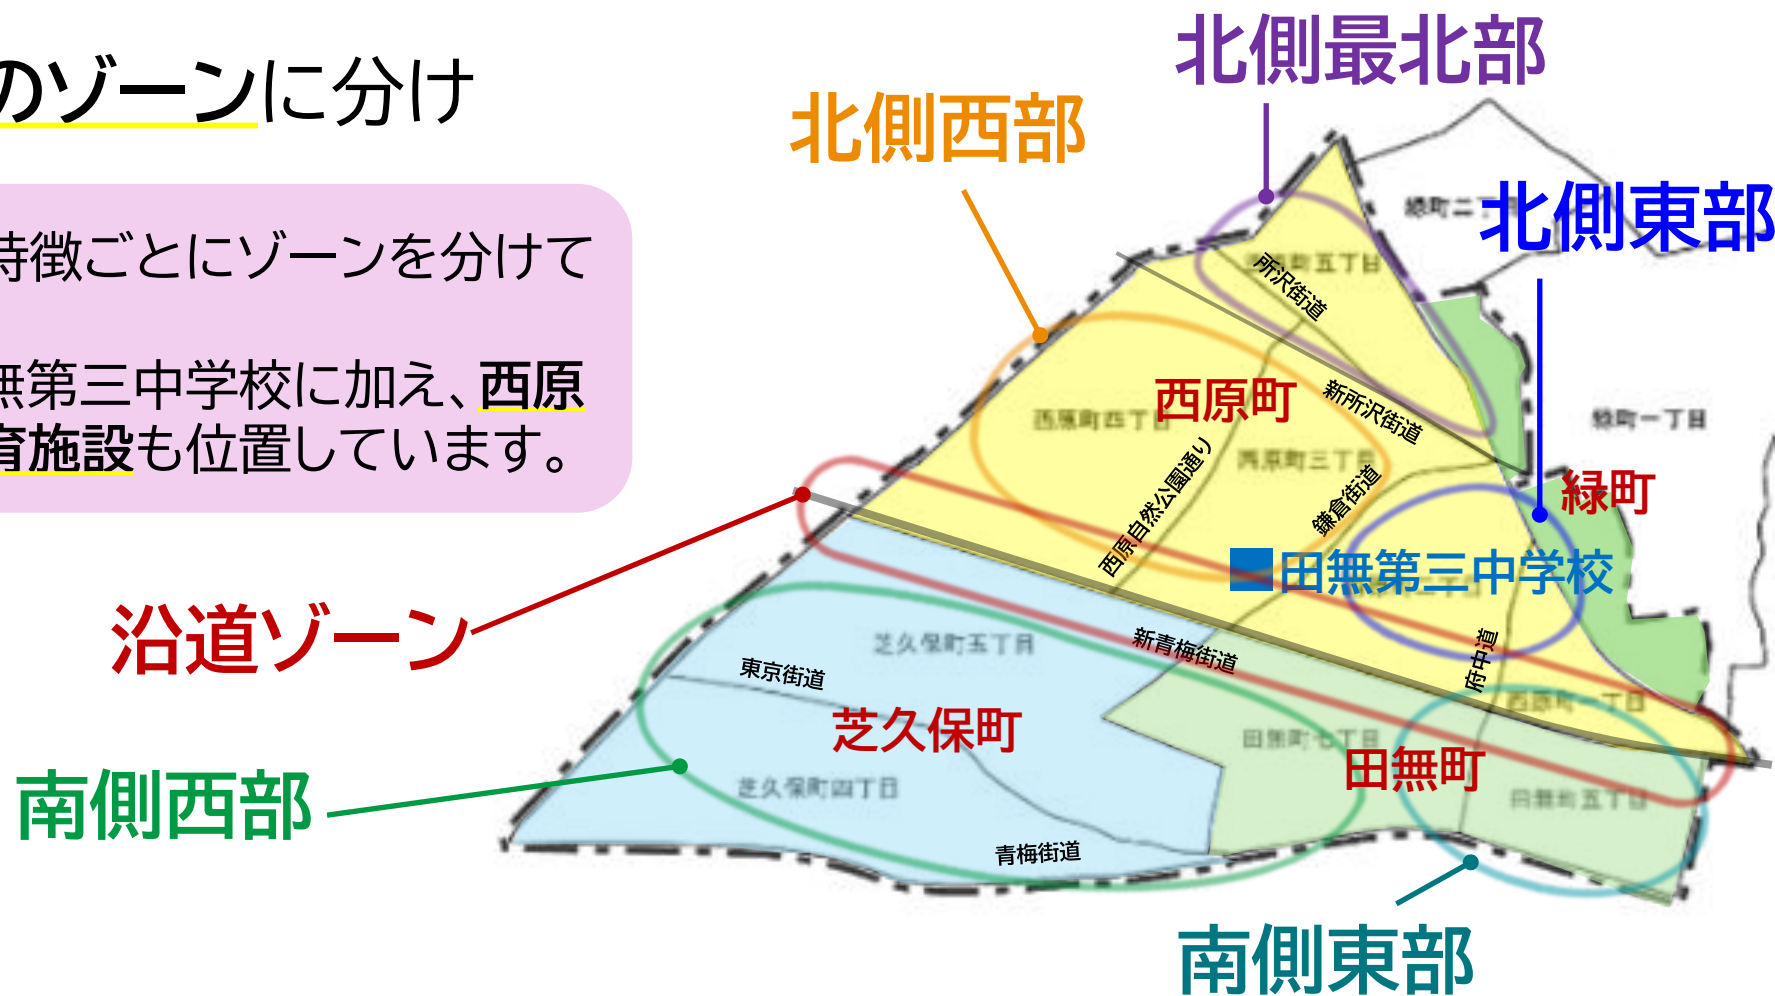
のゾーンに分け

特徴ごとにゾーンを分けて

無第三中学校に加え、西原育施設も位置しています。

北側最北部
北側西部
北側東部
緑町二
西原町五丁目
所沢街道
新所沢街道
西原町四丁目
西原町
西原町三丁目
緑町一丁目
緑町
西原自然公園通り
鎌倉街道
田無第三中学校
沿道ゾーン
芝久保町五丁目
新青梅街道
府中道
東京街道
芝久保町
西原町一丁目
田無町七丁目
田無町
南側西部
芝久保町四丁目
田無町五丁目
青梅街道
南側東部